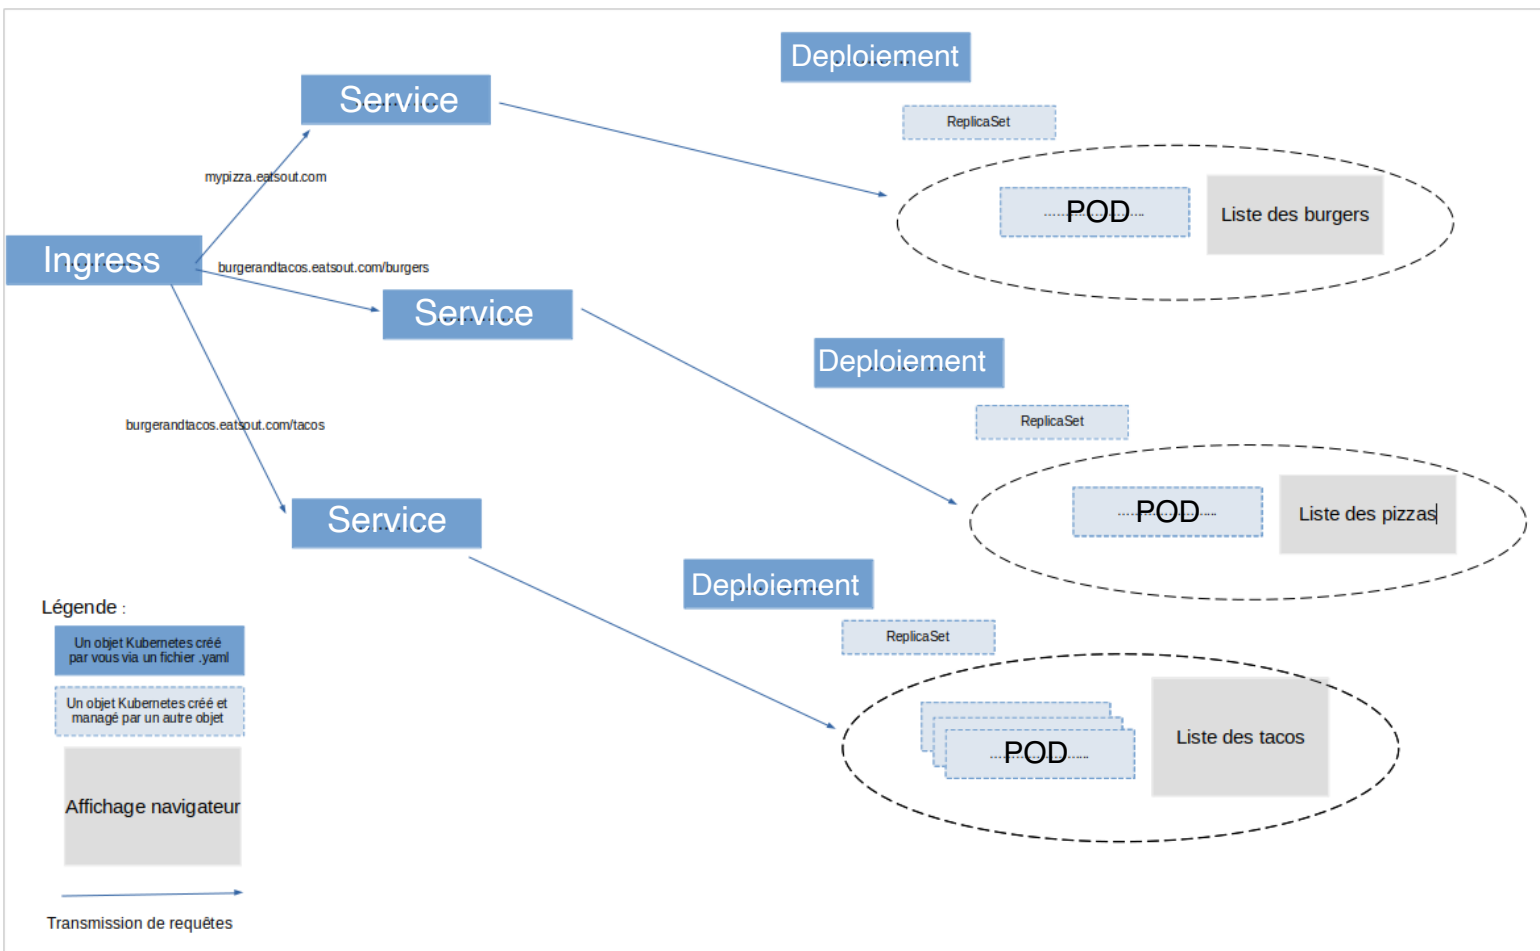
Deploiement

Service

ReplicaSet

mypizza.eatsout.com

POD

Liste des burgers

Ingress

burgerandtacos.eatsout.com/burgers

Service

Deploiement

ReplicaSet

burgerandtacos.eatsout.com/tacos

POD

Liste des pizzas

Service

Deploiement

Légende :

ReplicaSet

Un objet Kubernetes créé par vous via un fichier .yaml

Un objet Kubernetes créé et managé par un autre objet

POD

Liste des tacos

Affichage navigateur

Transmission de requêtes